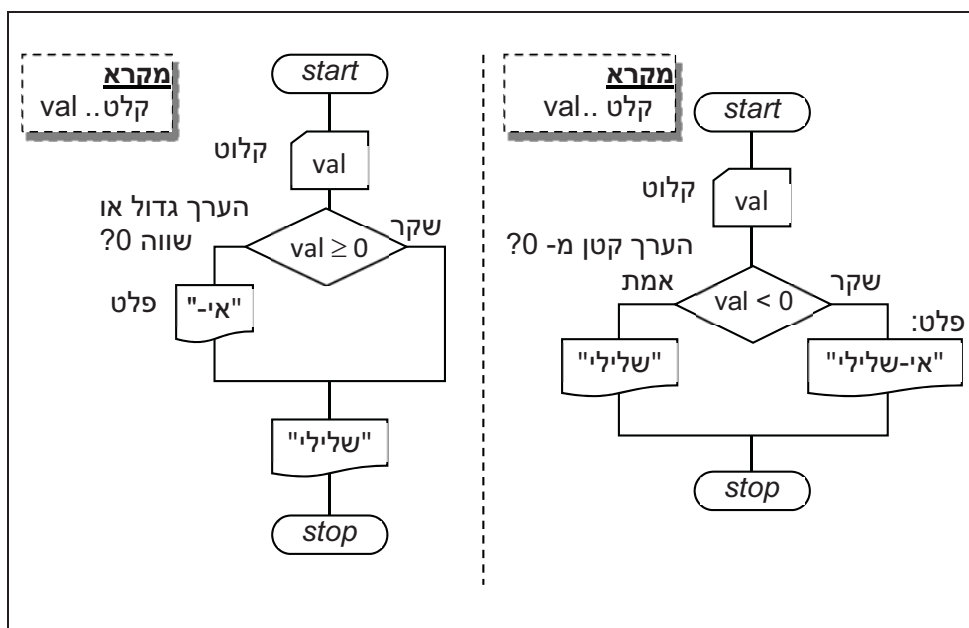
מקרא
val ..קלט

start

קלוט

val

הערך קטן מ- 0?

אמת

val < 0

שקר

פלט:

"שלילי"

"אי-שלילי"

stop

מקרא
val ..קלט

start

קלוט

val

הערך גדול או שווה 0?

val $\geq$ 0

שקר

פלט

"אי-"

"שלילי"

stop